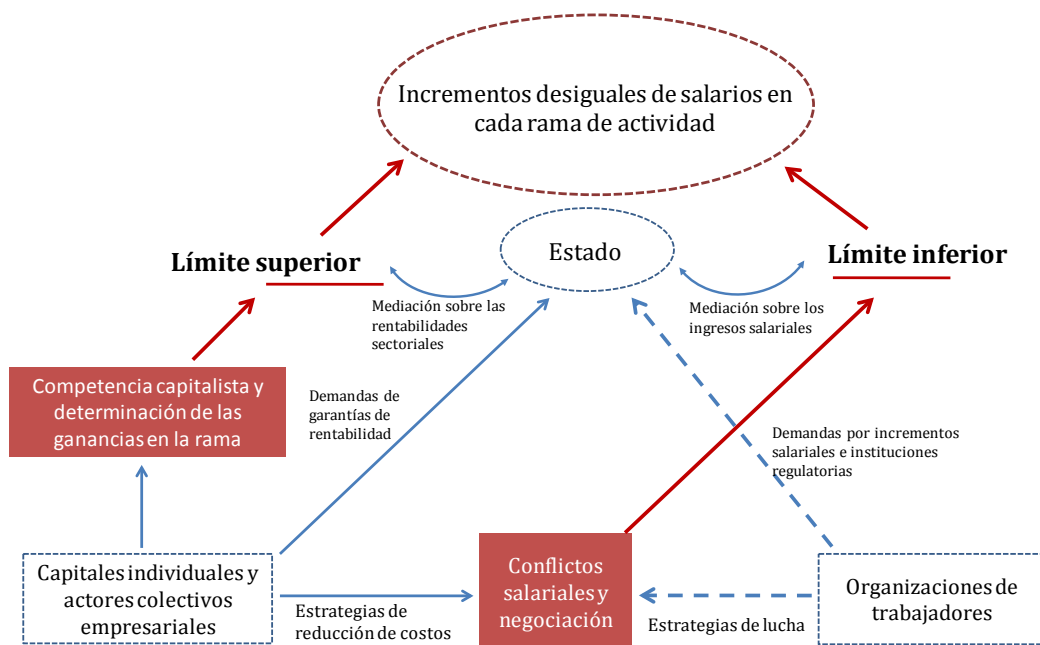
Incrementos desiguales de salarios en cada rama de actividad

Límite superior

Estado

Límite inferior

Mediación sobre las rentabilidades sectoriales

Mediación sobre los ingresos salariales

Competencia capitalista y determinación de las ganancias en la rama

Demandas de garantías de rentabilidad

Demandas por incrementos salariales e instituciones regulatorias

Capitales individuales y actores colectivos empresariales

Estrategias de reducción de costos

Conflictos salariales y negociación

Estrategias de lucha

Organizaciones de trabajadores